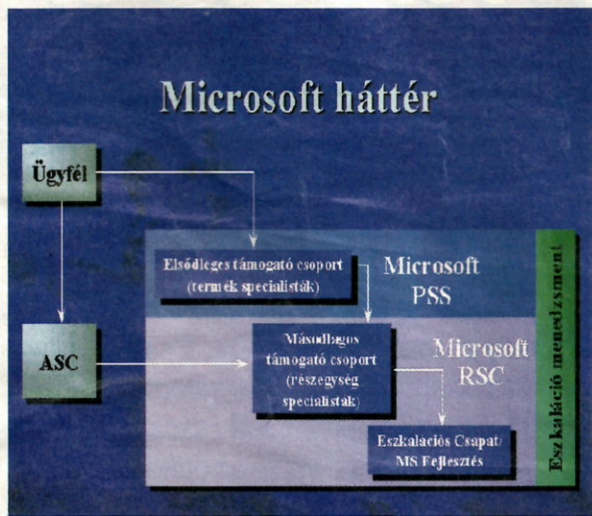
Microsoft háttér

Ügyfél

ASC

Elsődleges támogató csoport (termék specialisták)

Microsoft PSS

Másodlagos támogató csoport (részegység specialisták)

Microsoft RSC

Eszkalációs Csapat/ MS Fejlesztés

Eszkaláció menedzsment